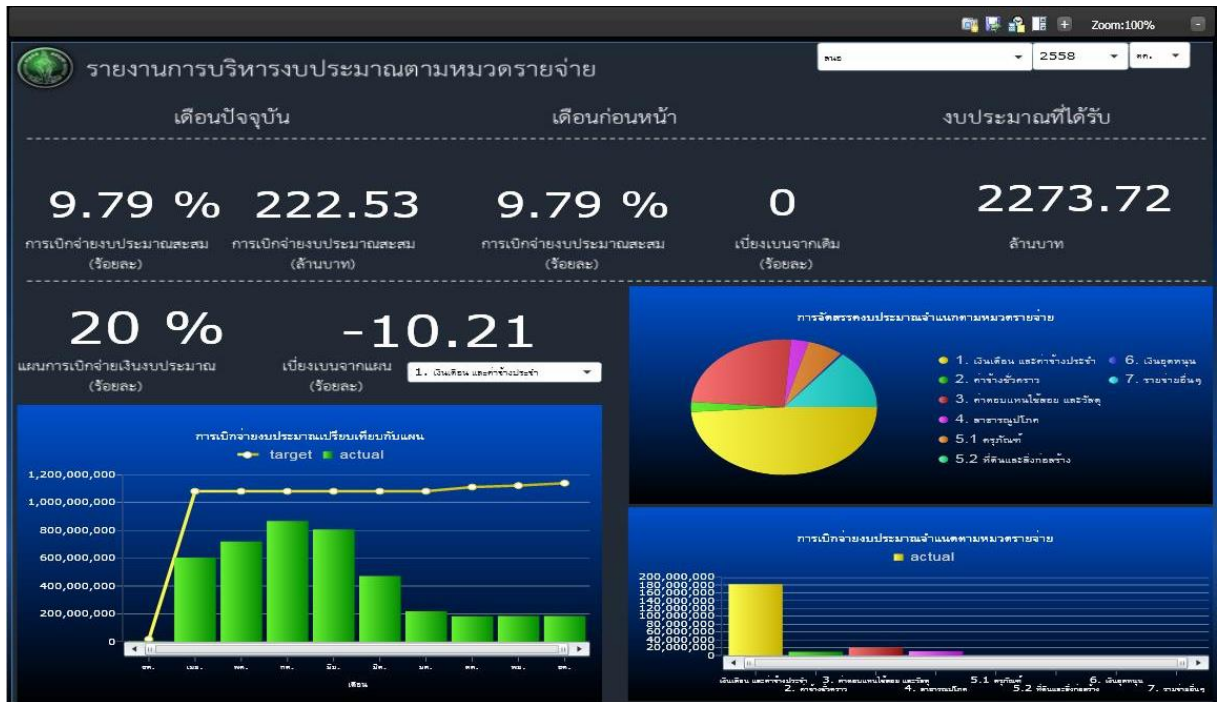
Zoom:100%

รายงานการบริหารงบประมาณตามหมวดรายจ่าย

สนย 2558 ตค.

เดือนปัจจุบัน

เดือนก่อนหน้า

งบประมาณที่ได้รับ

9.79 %
การเบิกจ่ายงบประมาณสะสม (ร้อยละ)

222.53
การเบิกจ่ายงบประมาณสะสม (ล้านบาท)

9.79 %
การเบิกจ่ายงบประมาณสะสม (ร้อยละ)

0
เบี่ยงเบนจากเดิม (ร้อยละ)

2273.72
ล้านบาท

20 %
แผนการเบิกจ่ายเงินงบประมาณ (ร้อยละ)

-10.21
เบี่ยงเบนจากแผน (ร้อยละ)

1. เงินเดือน และค่าจ้างประจำ

การเบิกจ่ายงบประมาณเปรียบเทียบกับแผน

target actual

1,200,000,000
1,000,000,000
800,000,000
600,000,000
400,000,000
200,000,000
0

ตค. พย. ธค. มค. กพ. มีค. เมย. พค. มิย. กค.

เดือน

การจัดสรรงบประมาณจำแนกตามหมวดรายจ่าย

1. เงินเดือน และค่าจ้างประจำ
2. ค่าจ้างชั่วคราว
3. ค่าตอบแทนใช้สอย และวัสดุ
4. สาธารณูปโภค
5.1 ครุภัณฑ์
5.2 ที่ดินและสิ่งก่อสร้าง
6. เงินอุดหนุน
7. รายจ่ายอื่นๆ

การเบิกจ่ายงบประมาณจำแนกตามหมวดรายจ่าย

actual

200,000,000
180,000,000
160,000,000
140,000,000
120,000,000
100,000,000
80,000,000
60,000,000
40,000,000
20,000,000
0

เงินเดือน และค่าจ้างประจำ 2. ค่าจ้างชั่วคราว 3. ค่าตอบแทนใช้สอย และวัสดุ 4. สาธารณูปโภค 5.1 ครุภัณฑ์ 5.2 ที่ดินและสิ่งก่อสร้าง 6. เงินอุดหนุน 7. รายจ่ายอื่นๆ